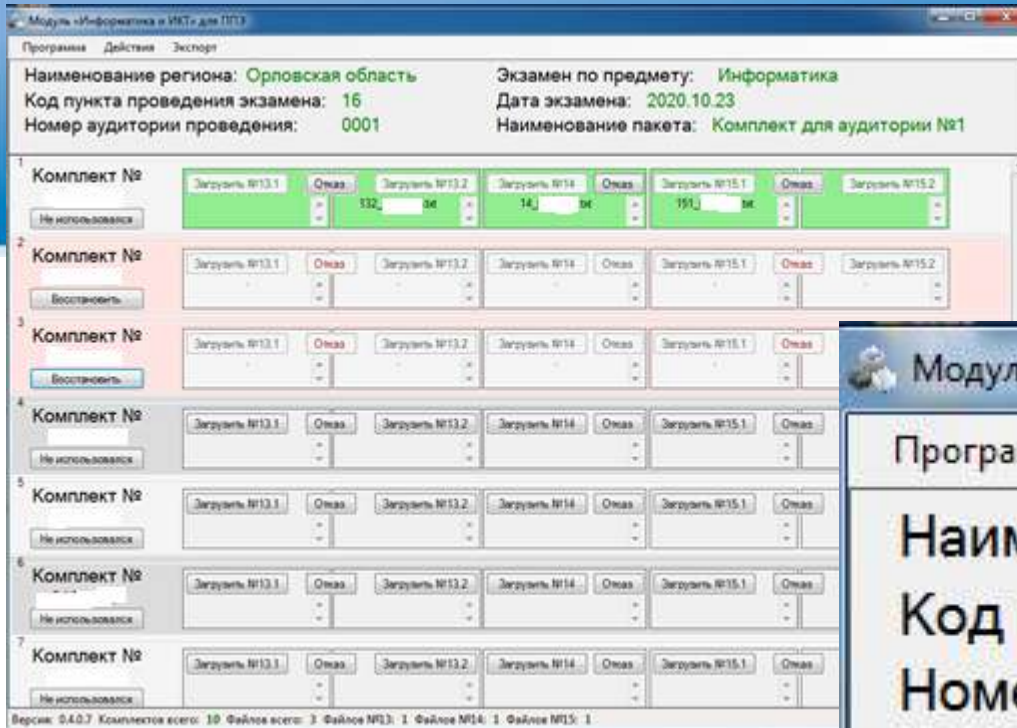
Модуль «Информатика и ИКТ» для ППЭ

Программа Действия Экспорт

Наименование региона: Орловская область
Код пункта проведения экзамена: 16
Номер аудитории проведения: 0001

Экзамен по предмету: Информатика
Дата экзамена: 2020.10.23
Наименование пакета: Комплект для аудитории №1

1
Комплект №
Не использовался
Загрузить №13.1 Отказ Загрузить №13.2 132_ .txt Загрузить №14 14_ .txt Отказ Загрузить №15.1 151_ .txt Отказ Загрузить №15.2

2
Комплект №
Восстановить
Загрузить №13.1 Отказ Загрузить №13.2 Загрузить №14 Отказ Загрузить №15.1 Отказ Загрузить №15.2

3
Комплект №
Восстановить
Загрузить №13.1 Отказ Загрузить №13.2 Загрузить №14 Отказ Загрузить №15.1 Отказ

4
Комплект №
Не использовался
Загрузить №13.1 Отказ Загрузить №13.2 Загрузить №14 Отказ Загрузить №15.1 Отказ

5
Комплект №
Не использовался
Загрузить №13.1 Отказ Загрузить №13.2 Загрузить №14 Отказ Загрузить №15.1 Отказ

6
Комплект №
Не использовался
Загрузить №13.1 Отказ Загрузить №13.2 Загрузить №14 Отказ Загрузить №15.1 Отказ

7
Комплект №
Не использовался
Загрузить №13.1 Отказ Загрузить №13.2 Загрузить №14 Отказ Загрузить №15.1 Отказ

Версия: 0.4.0.7 Комплектов всего: 10 Файлов всего: 3 Файлов №13: 1 Файлов №14: 1 Файлов №15: 1

Модул
Програ
Наим
Код
Номе